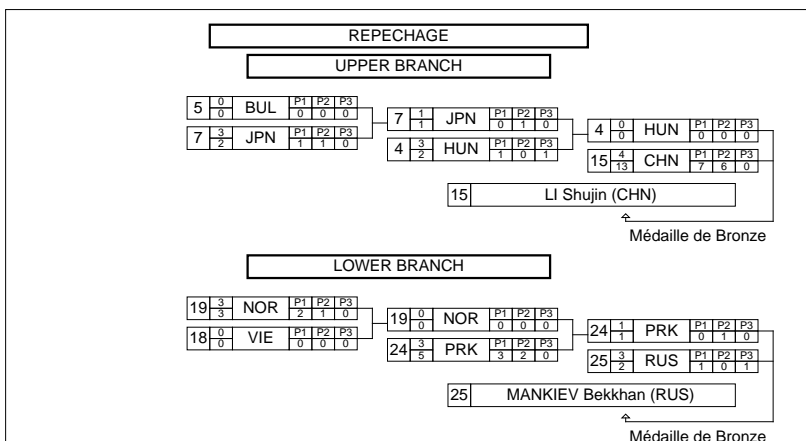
REPECHAGE

UPPER BRANCH

| 5 | $\frac{0}{0}$ | BUL | P1 0 | P2 0 | P3 0 |
|---|---|---|---|---|---|
| 7 | $\frac{3}{2}$ | JPN | P1 1 | P2 1 | P3 0 |

| 7 | $\frac{1}{1}$ | JPN | P1 0 | P2 1 | P3 0 |
|---|---|---|---|---|---|
| 4 | $\frac{3}{2}$ | HUN | P1 1 | P2 0 | P3 1 |

| 4 | $\frac{0}{0}$ | HUN | P1 0 | P2 0 | P3 0 |
|---|---|---|---|---|---|
| 15 | $\frac{4}{13}$ | CHN | P1 7 | P2 6 | P3 0 |

15 LI Shujin (CHN)

Médaille de Bronze

LOWER BRANCH

| 19 | $\frac{3}{3}$ | NOR | P1 2 | P2 1 | P3 0 |
|---|---|---|---|---|---|
| 18 | $\frac{0}{0}$ | VIE | P1 0 | P2 0 | P3 0 |

| 19 | $\frac{0}{0}$ | NOR | P1 0 | P2 0 | P3 0 |
|---|---|---|---|---|---|
| 24 | $\frac{3}{5}$ | PRK | P1 3 | P2 2 | P3 0 |

| 24 | $\frac{1}{1}$ | PRK | P1 0 | P2 1 | P3 0 |
|---|---|---|---|---|---|
| 25 | $\frac{3}{2}$ | RUS | P1 1 | P2 0 | P3 1 |

25 MANKIEV Bekkhan (RUS)

Médaille de Bronze